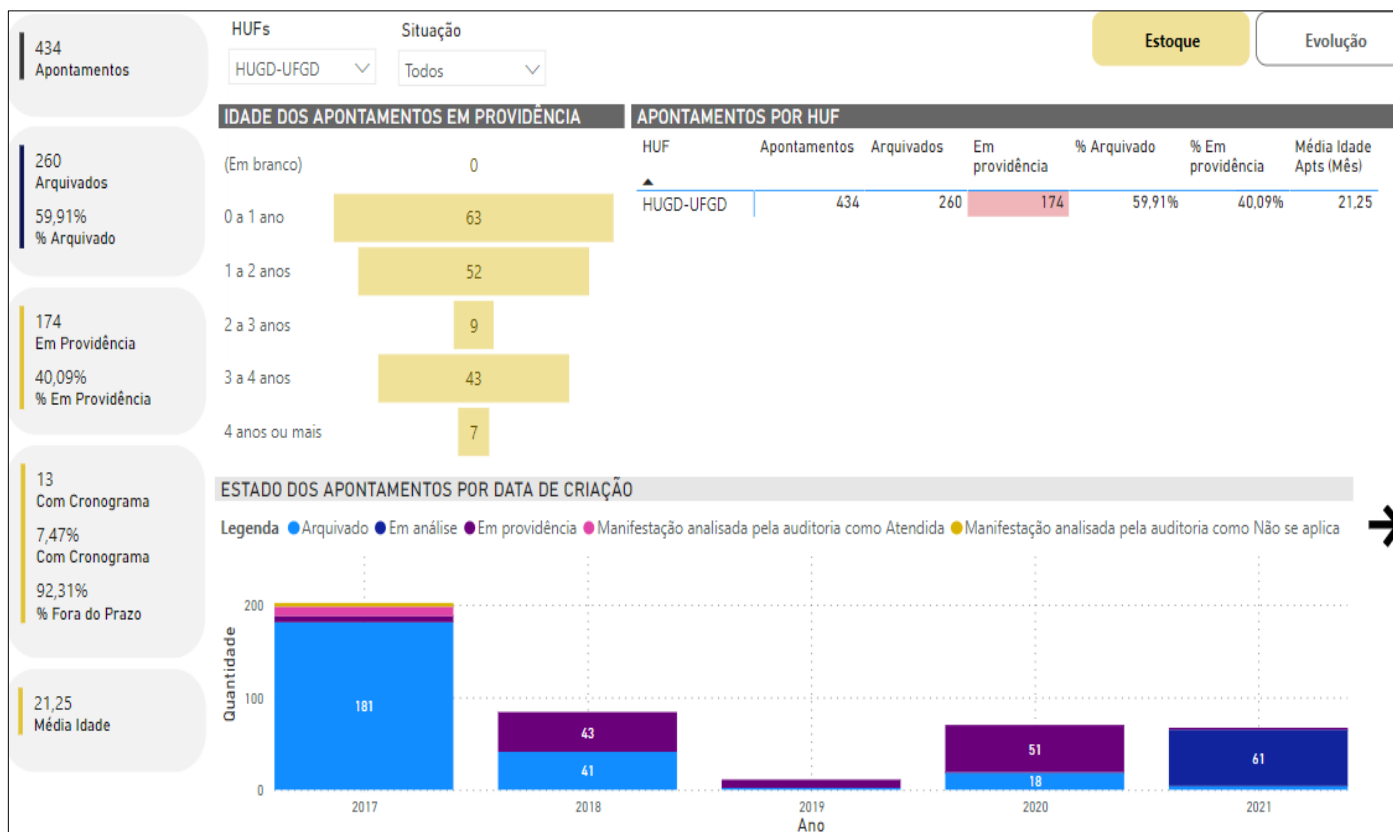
434
Apontamentos

260
Arquivados

59,91%
% Arquivado

174
Em Providência

40,09%
% Em Providência

13
Com Cronograma

7,47%
Com Cronograma

92,31%
% Fora do Prazo

21,25
Média Idade

HUFs
HUGD-UFGD

Situação
Todos

Estoque
Evolução

IDADE DOS APONTAMENTOS EM PROVIDÊNCIA

(Em branco) 0
0 a 1 ano 63
1 a 2 anos 52
2 a 3 anos 9
3 a 4 anos 43
4 anos ou mais 7

APONTAMENTOS POR HUF

| HUF | Apontamentos | Arquivados | Em providência | % Arquivado | % Em providência | Média Idade Apts (Mês) |
|---|---|---|---|---|---|---|
| HUGD-UFGD | 434 | 260 | 174 | 59,91% | 40,09% | 21,25 |

ESTADO DOS APONTAMENTOS POR DATA DE CRIAÇÃO

Legenda Arquivado Em análise Em providência Manifestação analisada pela auditoria como Atendida Manifestação analisada pela auditoria como Não se aplica

Quantidade
200
100
0

181
43
41
51
18
61

2017 2018 2019 2020 2021
Ano